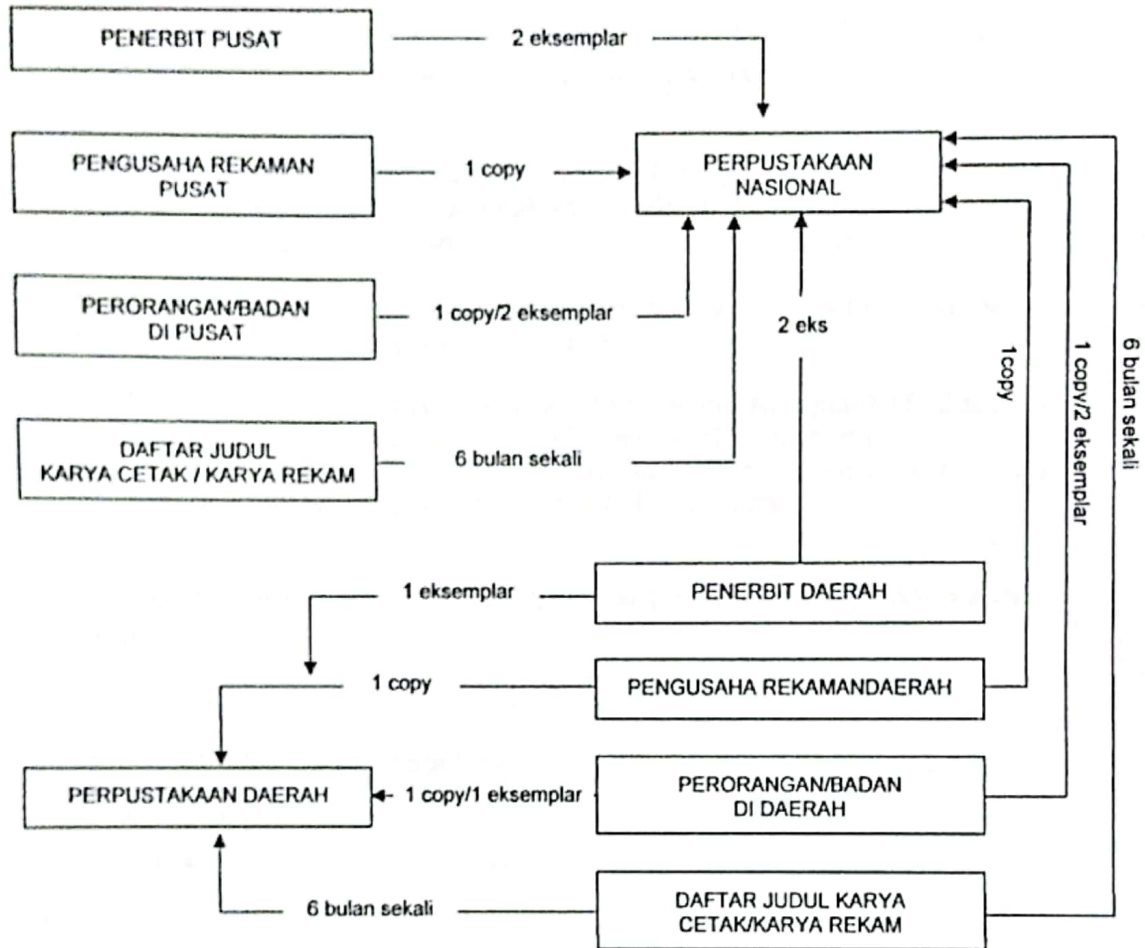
PENERBIT PUSAT

2 eksemplar

PENGUSAHA REKAMAN PUSAT

1 copy

PERPUSTAKAAN NASIONAL

PERORANGAN/BADAN DI PUSAT

1 copy/2 eksemplar

2 eks

1copy

1 copy/2 eksemplar

6 bulan sekali

DAFTAR JUDUL KARYA CETAK / KARYA REKAM

6 bulan sekali

1 eksemplar

PENERBIT DAERAH

1 copy

PENGUSAHA REKAMANDAERAH

PERPUSTAKAAN DAERAH

1 copy/1 eksemplar

PERORANGAN/BADAN DI DAERAH

6 bulan sekali

DAFTAR JUDUL KARYA CETAK/KARYA REKAM